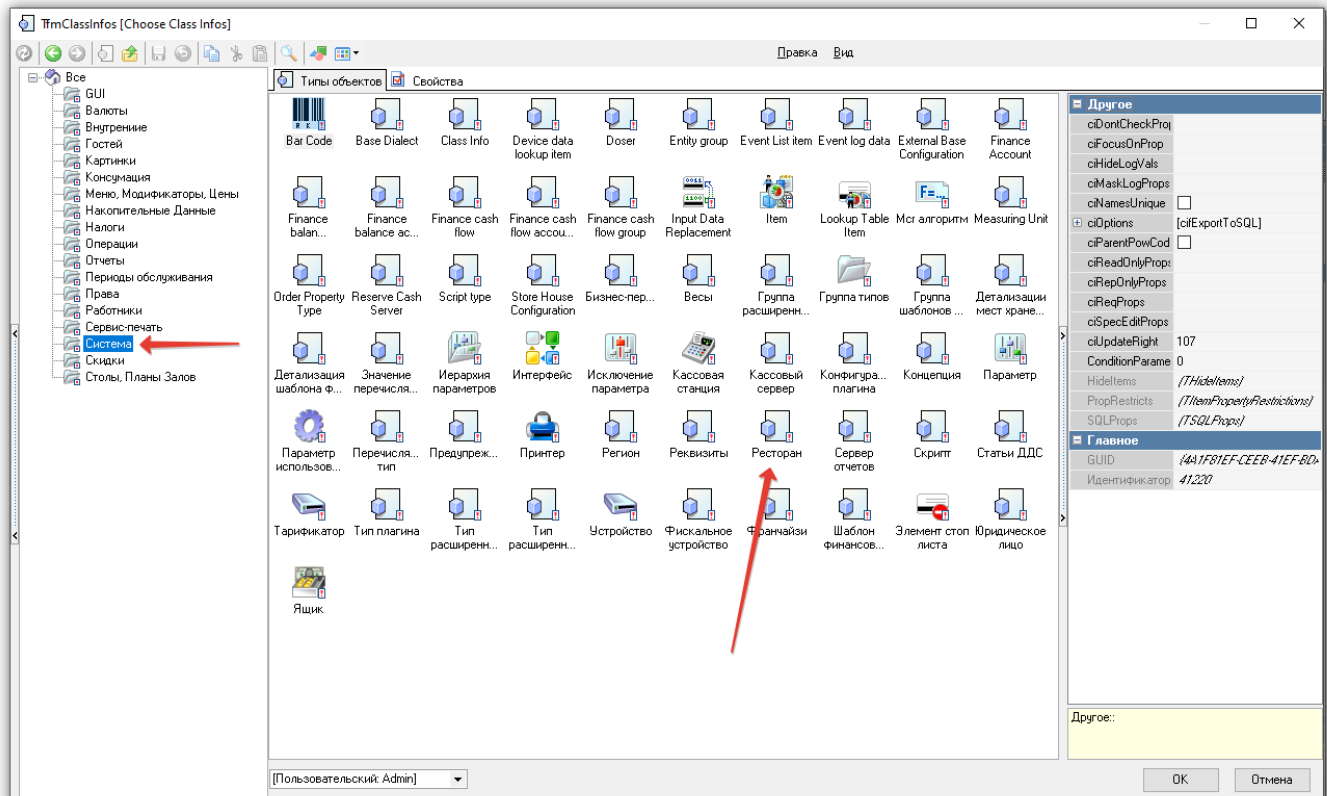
TfmClassInfos [Choose Class Infos]

Правка Вид

Все
GUI
Валюты
Внутренние
Гостей
Картинки
Консумация
Меню, Модификаторы, Цены
Накопительные Данные
Налоги
Операции
Отчеты
Периоды обслуживания
Права
Работники
Сервис-печать
Система
Скидки
Столы, Планы Залов

Типы объектов
Свойства

Bar Code
Base Dialect
Class Info
Device data lookup item
Doser
Entity group
Event List item
Event log data
External Base Configuration
Finance Account
Finance balan...
Finance balance ac...
Finance cash flow
Finance cash flow accou...
Finance cash flow group
Input Data Replacement
Item
Lookup Table Item
Мсг алгоритм
Measuring Unit
Order Property Type
Reserve Cash Server
Script type
Store House Configuration
Бизнес-пер...
Весы
Группа расширенн...
Группа типов
Группа шаблонов ...
Детализации мест хране...
Детализация шаблона ф...
Значение перечисля...
Иерархия параметров
Интерфейс
Исключение параметра
Кассовая станция
Кассовый сервер
Конфигура... плагина
Концепция
Параметр
Параметр использов...
Перечисля... тип
Предупреж...
Принтер
Регион
Реквизиты
Ресторан
Сервер отчетов
Скрипт
Статьи ДДС
Тарификатор
Тип плагина
Тип расширенн...
Тип расширенн...
Устройство
Фискальное устройство
Франчайзи
Шаблон финансов...
Элемент стоп листа
Юридическое лицо
Ящик

| Другое | |
|---|---|
| ciDontCheckProp | |
| ciFocusOnProp | |
| ciHideLogVals | |
| ciMaskLogProps | |
| ciNamesUnique | |
| ciOptions | [cifExportToSQL] |
| ciParentPowCod | |
| ciReadOnlyProps | |
| ciRepOnlyProps | |
| ciReqProps | |
| ciSpecEditProps | |
| ciUpdateRight | 107 |
| ConditionParame | 0 |
| HideItems | (THideItems) |
| PropRestricts | (TItemPropertyRestrictions) |
| SQLProps | (TSQLProps) |
| Главное | |
| GUID | {4A1F81EF-CEEB-41EF-BD |
| Идентификатор | 41220 |

Другое::

[Пользовательский: Admin]

OK
Отмена